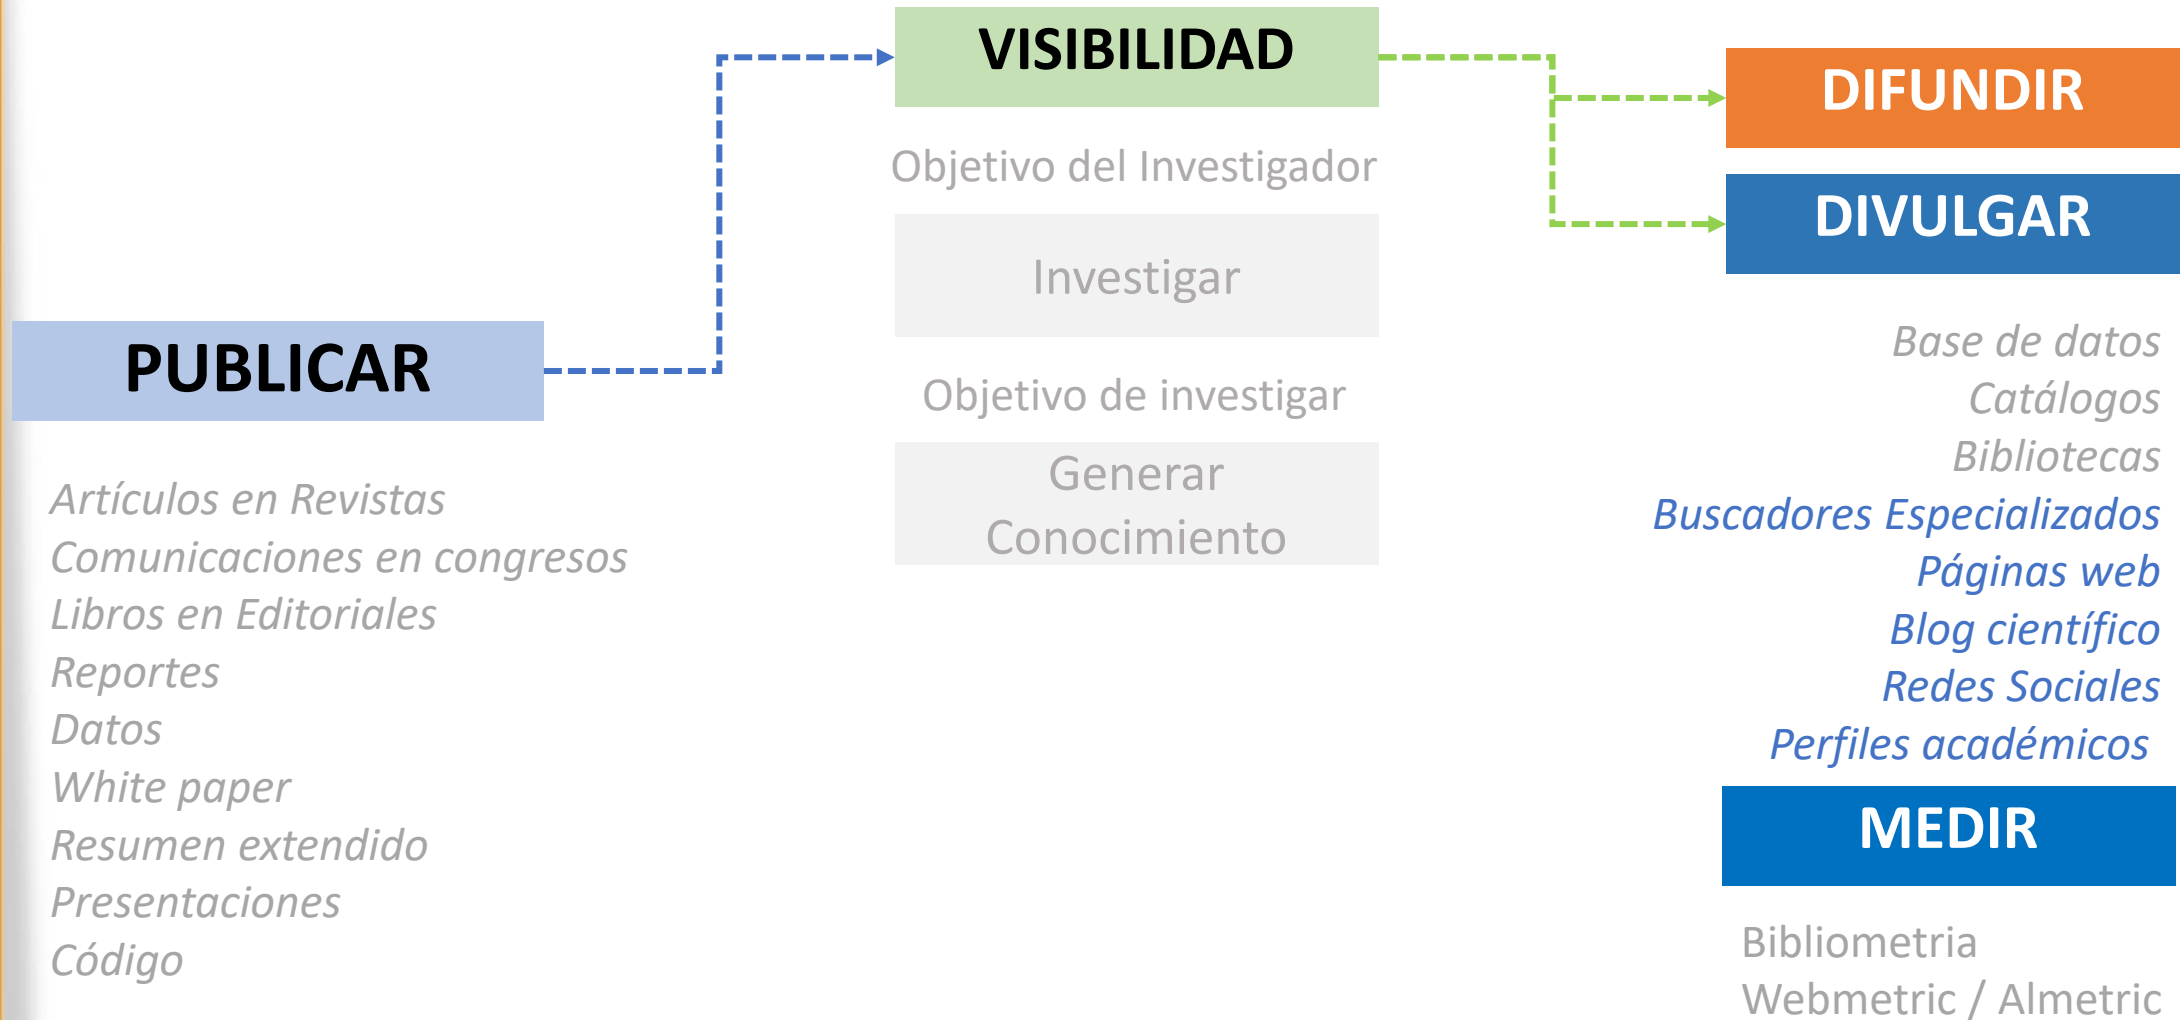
VISIBILIDAD

Objetivo del Investigador

Investigar

Objetivo de investigar

Generar Conocimiento

PUBLICAR

Artículos en Revistas
Comunicaciones en congresos
Libros en Editoriales
Reportes
Datos
White paper
Resumen extendido
Presentaciones
Código

DIFUNDIR

DIVULGAR

Base de datos
Catálogos
Bibliotecas
Buscadores Especializados
Páginas web
Blog científico
Redes Sociales
Perfiles académicos

MEDIR

Bibliometria
Webmetric / Almetric